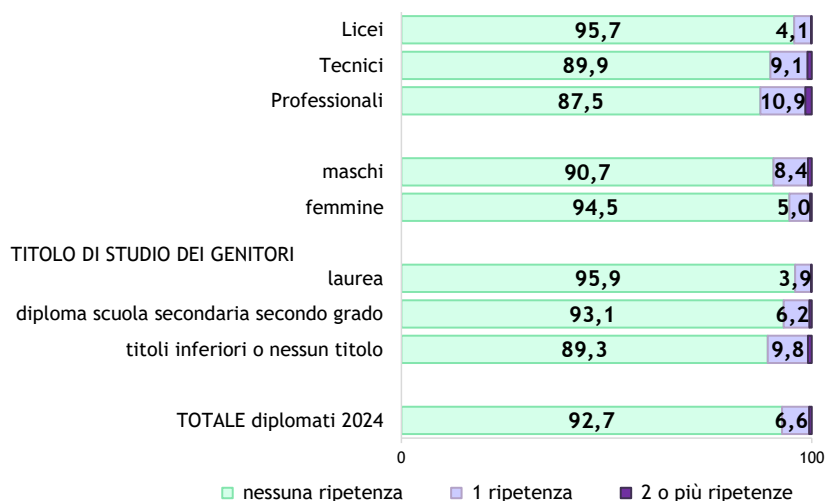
Licei 95,7 4,1
Tecnici 89,9 9,1
Professionali 87,5 10,9

maschi 90,7 8,4
femmine 94,5 5,0

TITOLO DI STUDIO DEI GENITORI
laurea 95,9 3,9
diploma scuola secondaria secondo grado 93,1 6,2
titoli inferiori o nessun titolo 89,3 9,8

TOTALE diplomati 2024 92,7 6,6

0
100

nessuna ripetenza
1 ripetenza
2 o più ripetenze